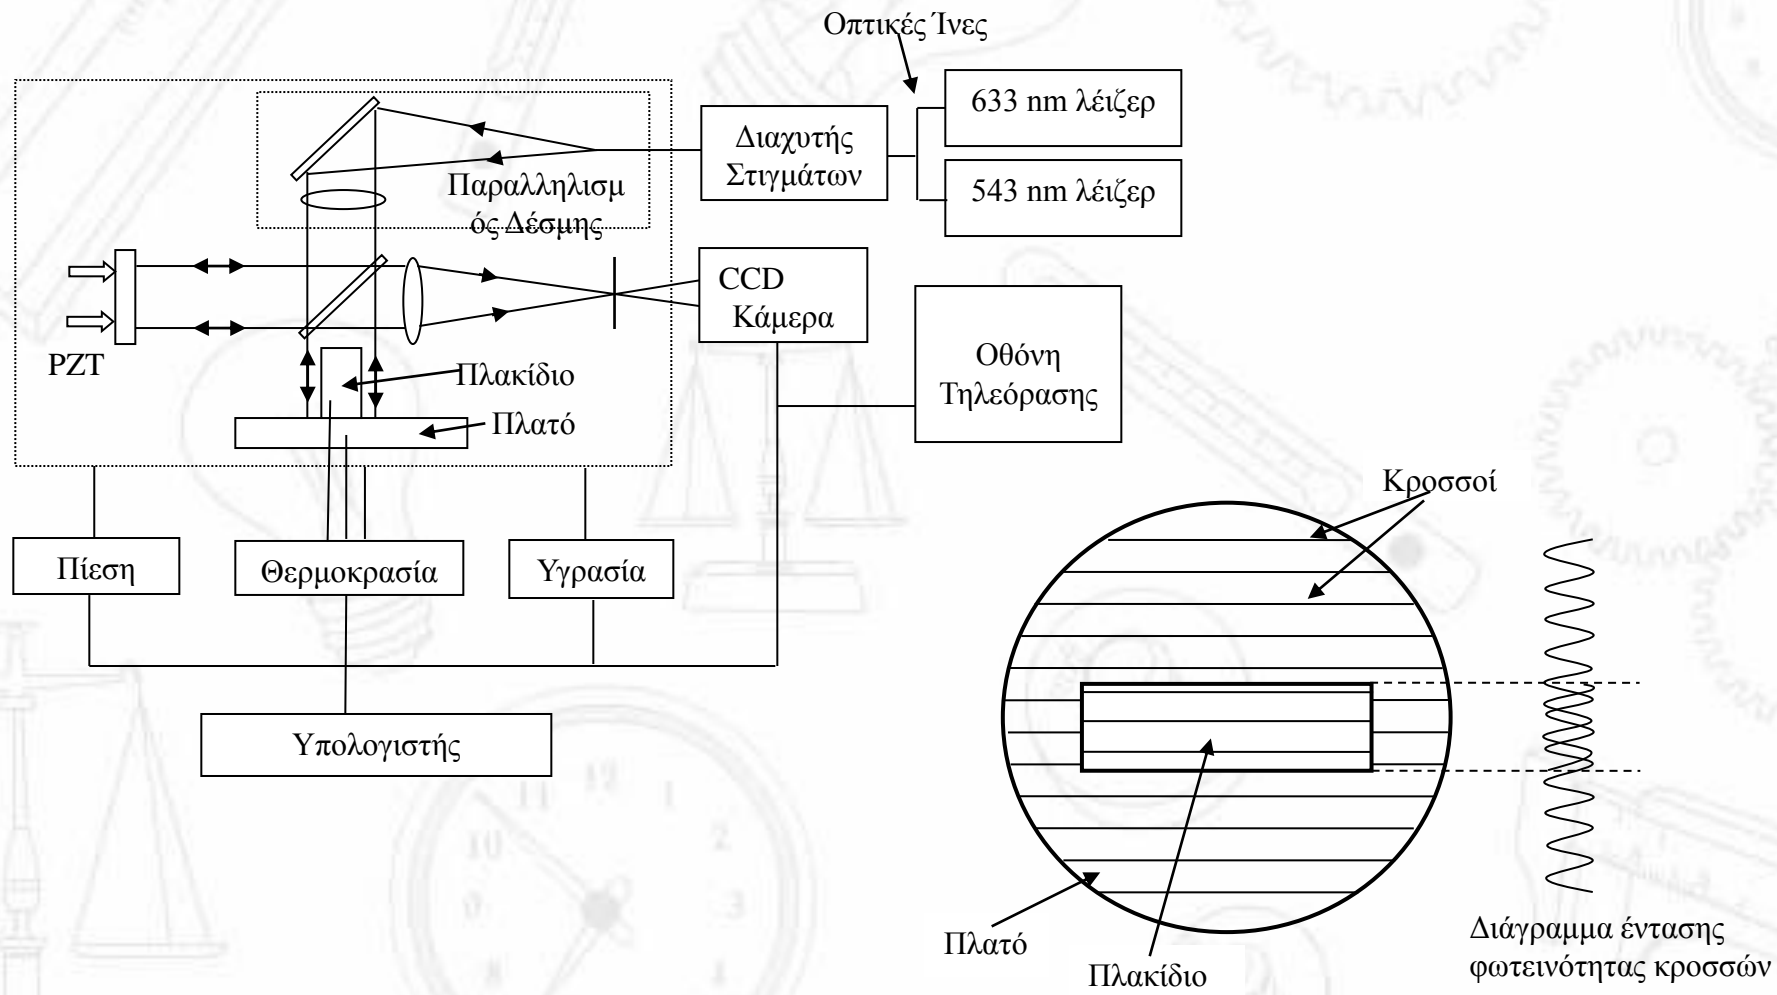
Οπτικές Ίνες

633 nm λέιζερ

543 nm λέιζερ

Διαχυτής Στιγμάτων

Παραλληλισμός Δέσμης

CCD Κάμερα

PZT

Πλακίδιο

Πλατό

Οθόνη Τηλεόρασης

Πίεση

Θερμοκρασία

Υγρασία

Υπολογιστής

Κροσσοί

Πλατό

Πλακίδιο

Διάγραμμα έντασης φωτεινότητας κροσσών